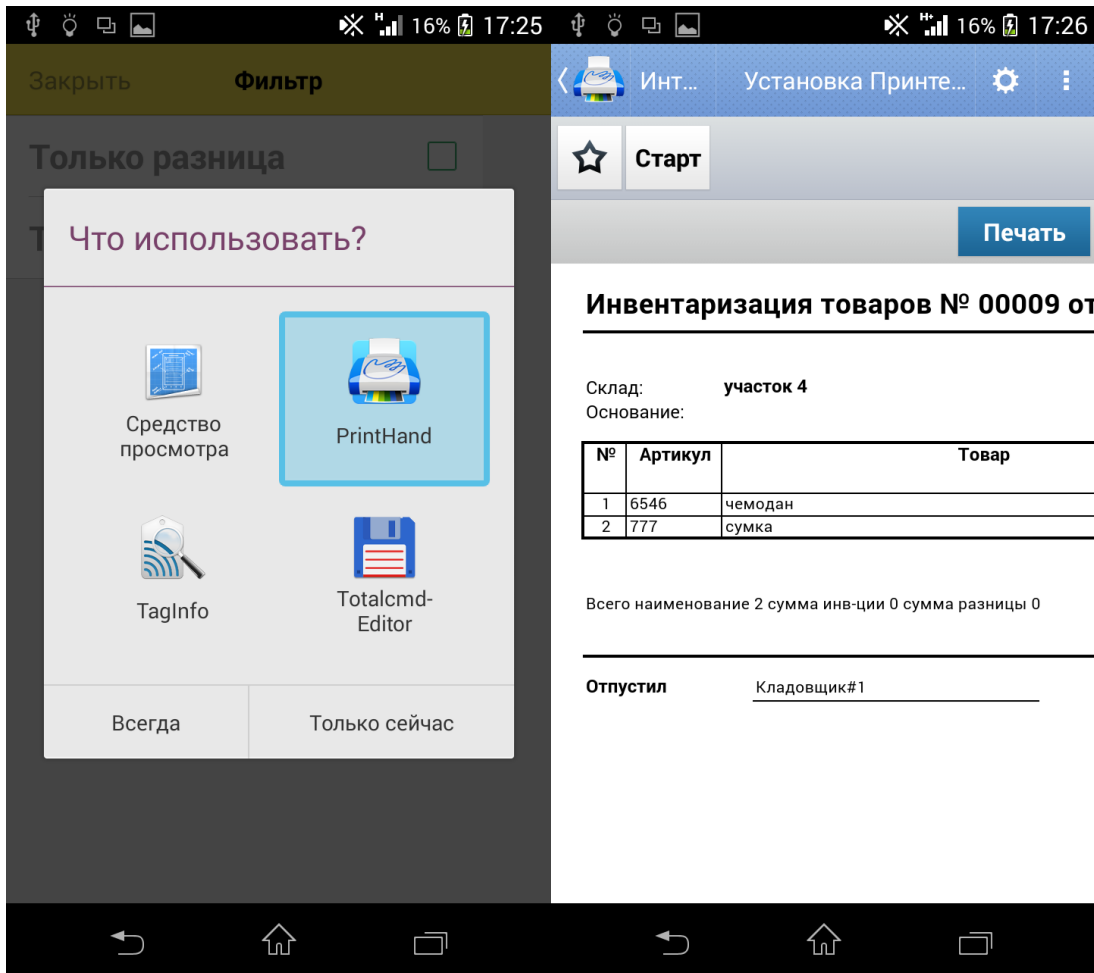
16% 17:25

Закрыть Фильтр

Только разница

Т

Что использовать?

Средство просмотра

PrintHand

TagInfo

Totalcmd-Editor

Всегда

Только сейчас

16% 17:26

Инт... Установка Принте...

Старт

Печать

Инвентаризация товаров № 00009 от

Склад: участок 4
Основание:

| № | Артикул | Товар |
|---|---|---|
| 1 | 6546 | чемодан |
| 2 | 777 | сумка |

Всего наименование 2 сумма инв-ции 0 сумма разницы 0

Отпустил Кладовщик#1